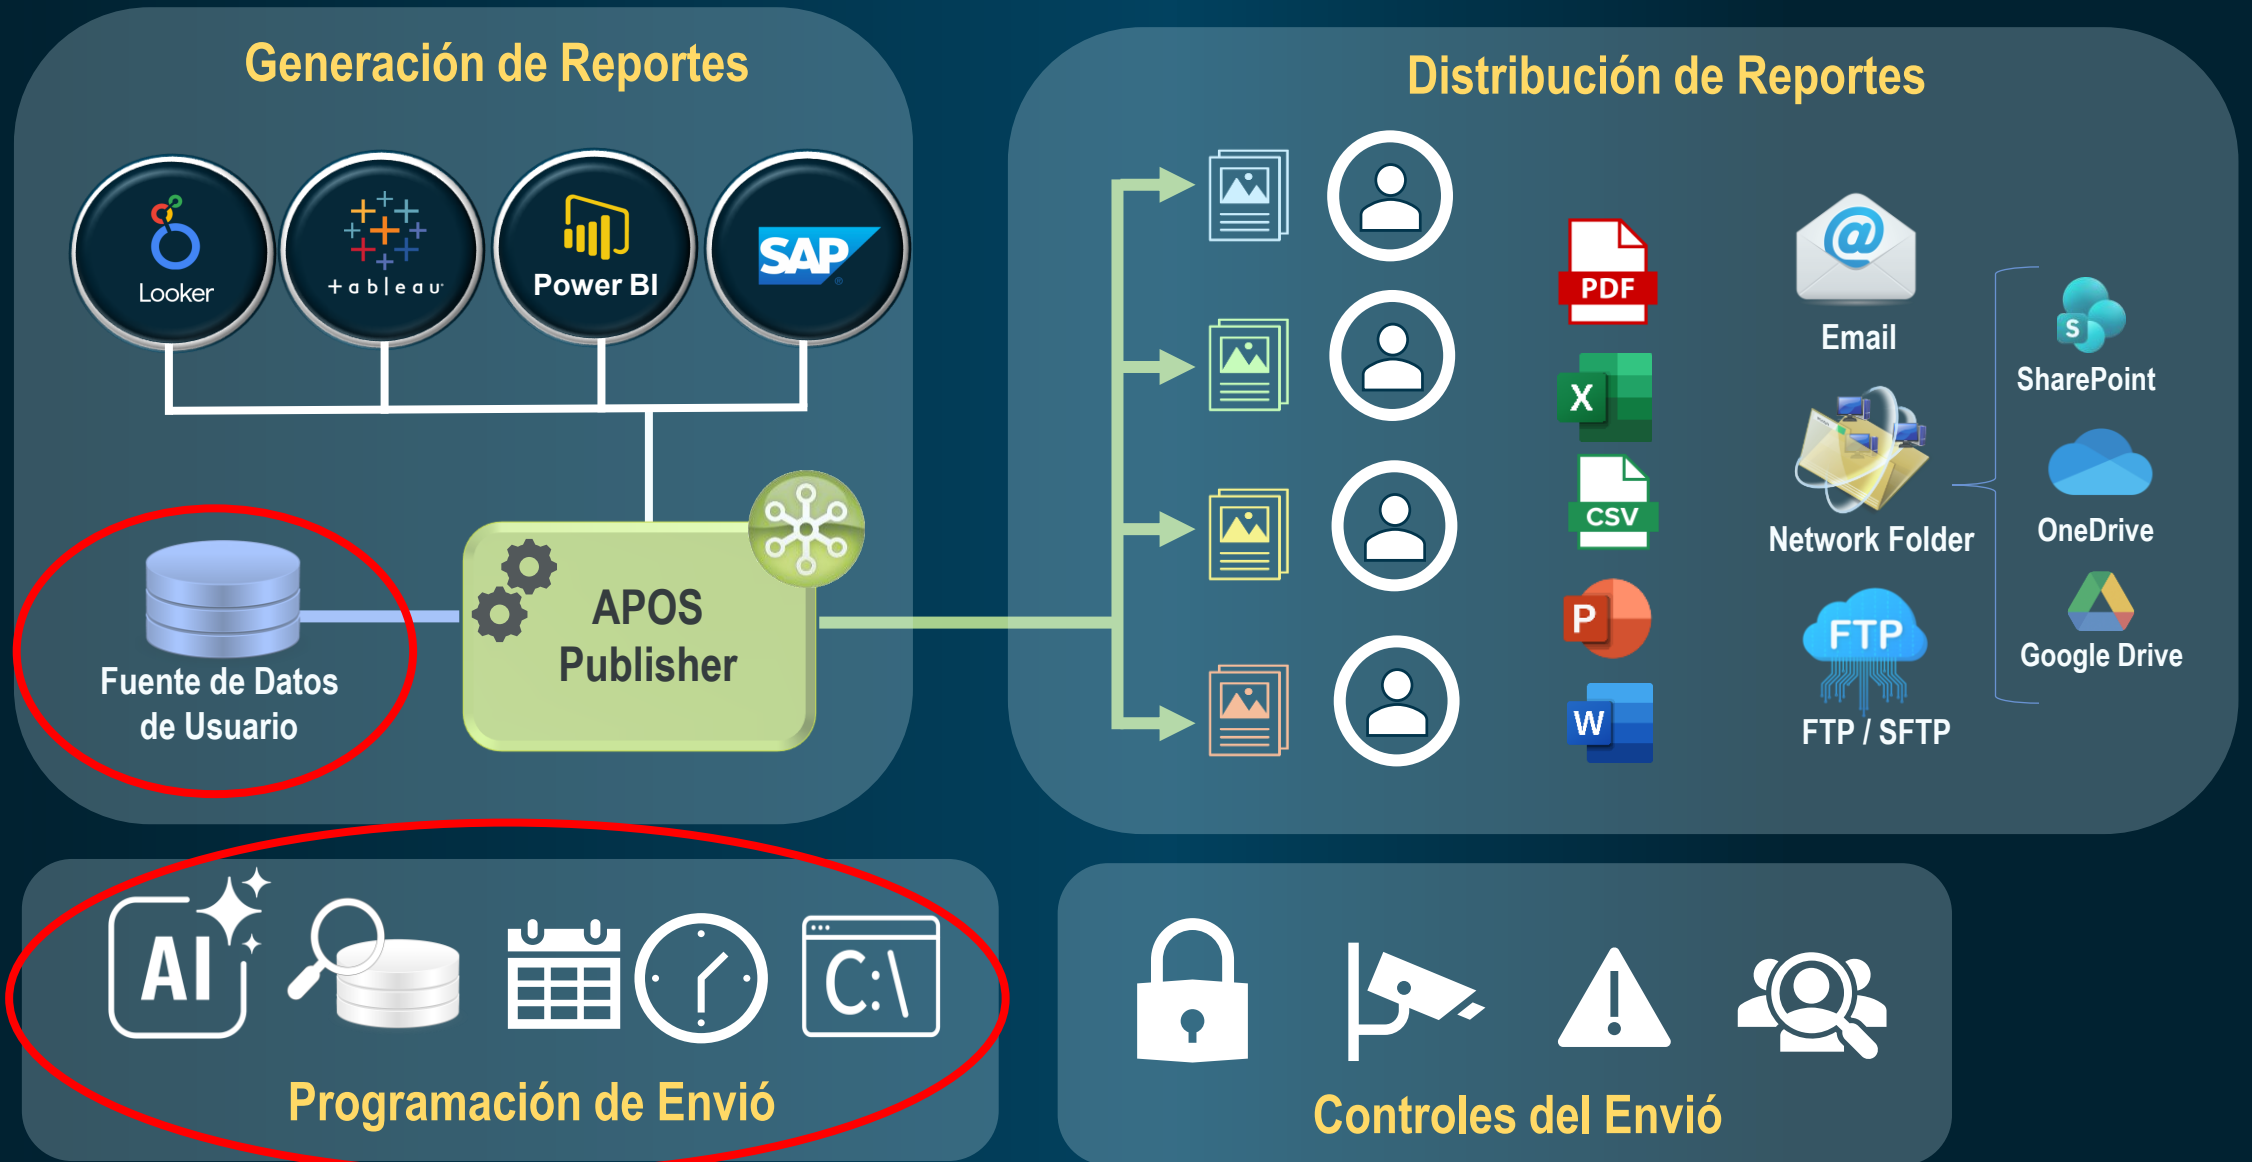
Generación de Reportes

Looker

+ a b | e a u

Power BI

SAP

Fuente de Datos de Usuario

APOS Publisher

Distribución de Reportes

PDF

X

CSV

P

W

Email

Network Folder

FTP

FTP / SFTP

S

SharePoint

OneDrive

Google Drive

AI

C:\

Programación de Envió

Controles del Envió